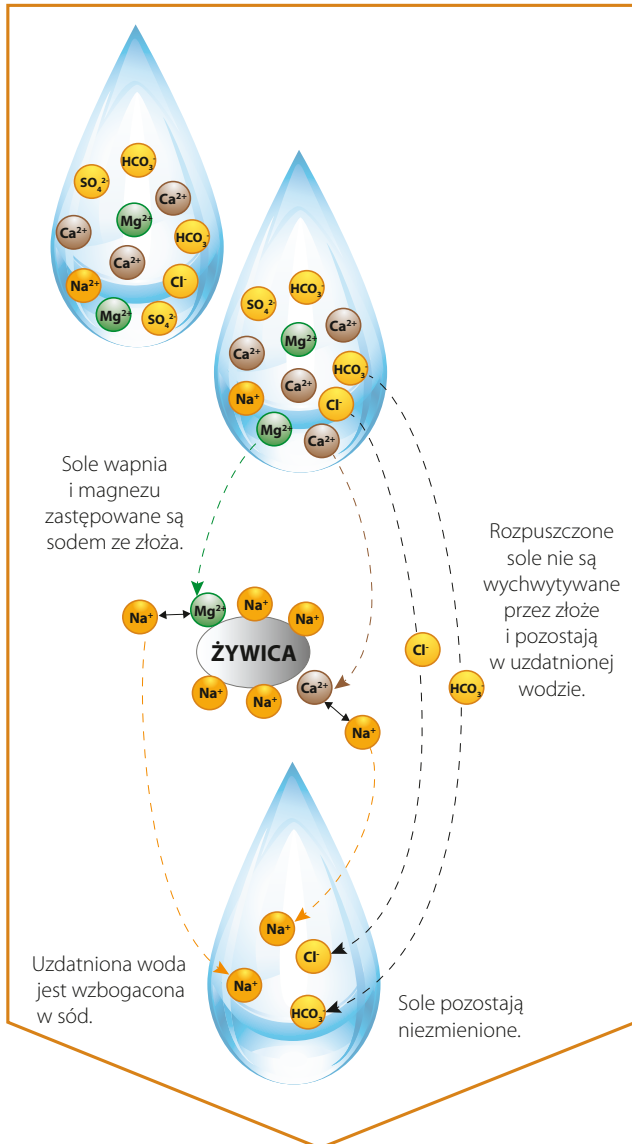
$HCO_3^-$ $SO_4^{2-}$ $Ca^{2+}$ $Mg^{2+}$ $Ca^{2+}$ $HCO_3^-$ $Ca^{2+}$ $Na^{2+}$ $Cl^-$ $Mg^{2+}$ $SO_4^{2-}$

$SO_4^{2-}$ $HCO_3^-$ $Ca^{2+}$ $Mg^{2+}$ $Ca^{2+}$ $HCO_3^-$ $Na^+$ $Ca^{2+}$ $Cl^-$ $Mg^{2+}$ $Ca^{2+}$

Sole wapnia i magnezu zastępowane są sodem ze złoża.

$Na^+$ $Mg^{2+}$ $Na^+$ $Na^+$

ŻYWICA

$Na^+$ $Na^+$ $Ca^{2+}$ $Na^+$

$Cl^-$ $HCO_3^-$

Rozpuszczone sole nie są wychwytywane przez złoże i pozostają w uzdatnionej wodzie.

$Na^+$ $Cl^-$ $Na^+$ $HCO_3^-$

Uzdatniona woda jest wzbogacona w sód.

Sole pozostają niezmienione.